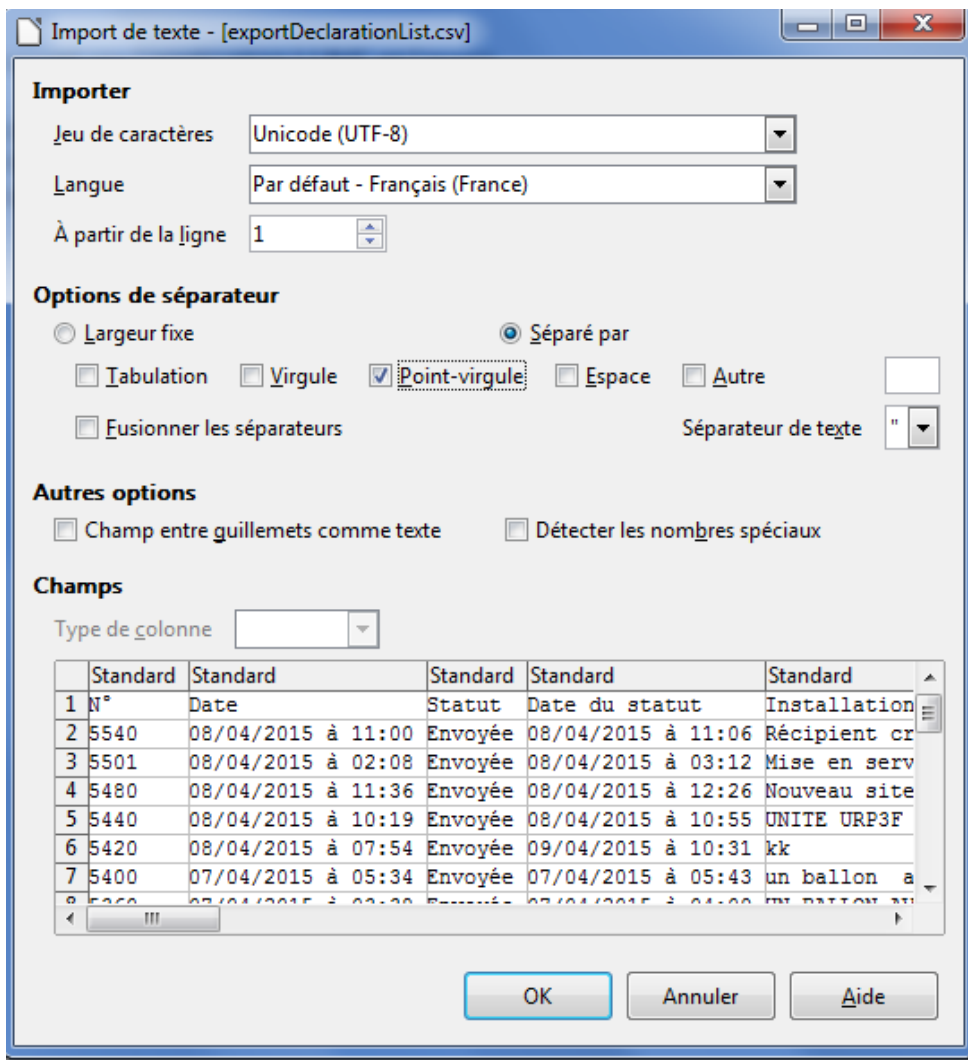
Import de texte - [exportDeclarationList.csv]

Importer

Jeu de caractères Unicode (UTF-8)

Langue Par défaut - Français (France)

À partir de la ligne 1

Options de séparateur

Largeur fixe

Séparé par

Tabulation Virgule Point-virgule Espace Autre

Fusionner les séparateurs

Séparateur de texte "

Autres options

Champ entre guillemets comme texte

Détecter les nombres spéciaux

Champs

Type de colonne

| | Standard | Standard | Standard | Standard | Standard |
|---|---|---|---|---|---|
| 1 | N° | Date | Statut | Date du statut | Installation |
| 2 | 5540 | 08/04/2015 à 11:00 | Envoyée | 08/04/2015 à 11:06 | Récipient cr |
| 3 | 5501 | 08/04/2015 à 02:08 | Envoyée | 08/04/2015 à 03:12 | Mise en serv |
| 4 | 5480 | 08/04/2015 à 11:36 | Envoyée | 08/04/2015 à 12:26 | Nouveau site |
| 5 | 5440 | 08/04/2015 à 10:19 | Envoyée | 08/04/2015 à 10:55 | UNITE URP3F |
| 6 | 5420 | 08/04/2015 à 07:54 | Envoyée | 09/04/2015 à 10:31 | kk |
| 7 | 5400 | 07/04/2015 à 05:34 | Envoyée | 07/04/2015 à 05:43 | un ballon a |
| 8 | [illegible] | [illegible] | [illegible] | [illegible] | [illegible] |

OK Annuler Aide